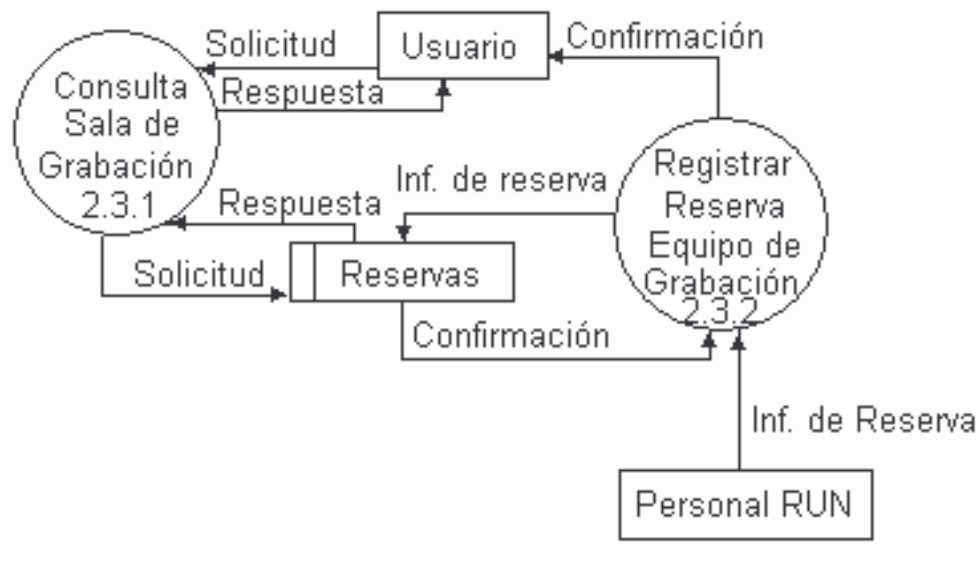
Solicitud
Usuario
Confirmación
Consulta Sala de Grabación 2.3.1
Respuesta
Inf. de reserva
Registrar Reserva Equipo de Grabación 2.3.2
Respuesta
Solicitud
Reservas
Confirmación
Inf. de Reserva
Personal RUN